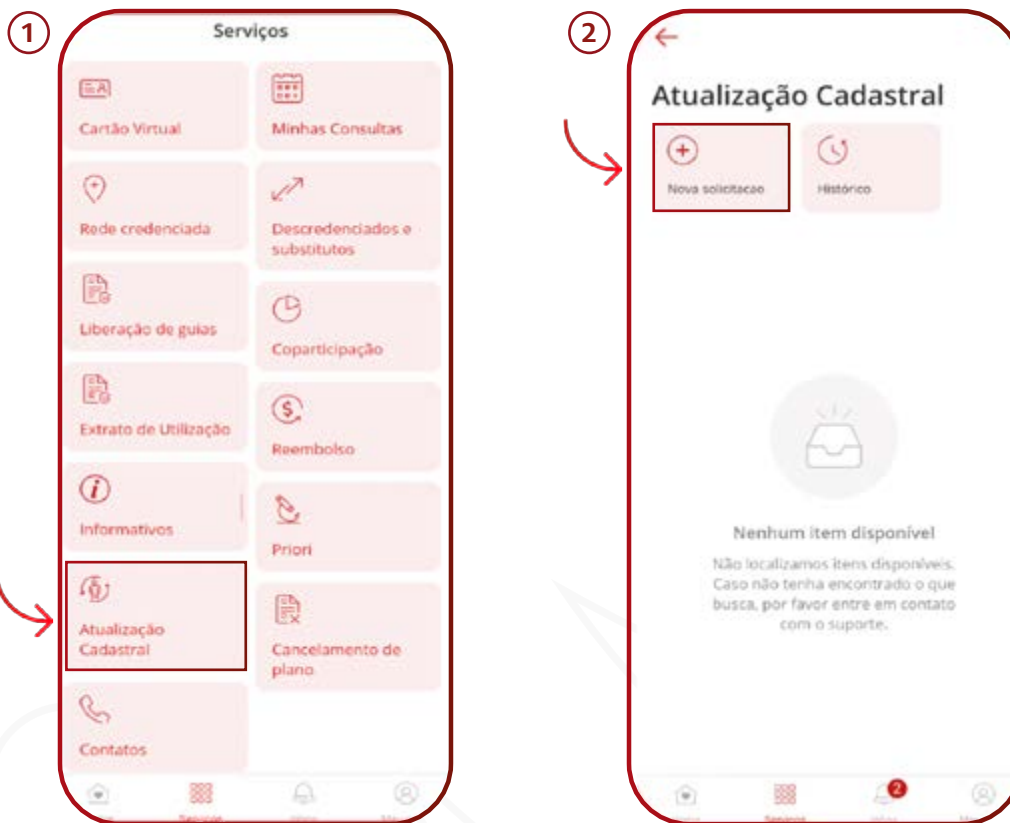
1

Serviços

Cartão Virtual

Minhas Consultas

Rede credenciada

Descredenciados e substitutos

Liberação de guias

Coparticipação

Extrato de Utilização

Reembolso

Informativos

Priori

Atualização Cadastral

Cancelamento de plano

Contatos

2

Atualização Cadastral

Nova solicitacao

Histórico

Nenhum item disponível

Não localizamos itens disponíveis. Caso não tenha encontrado o que busca, por favor entre em contato com o suporte.

2